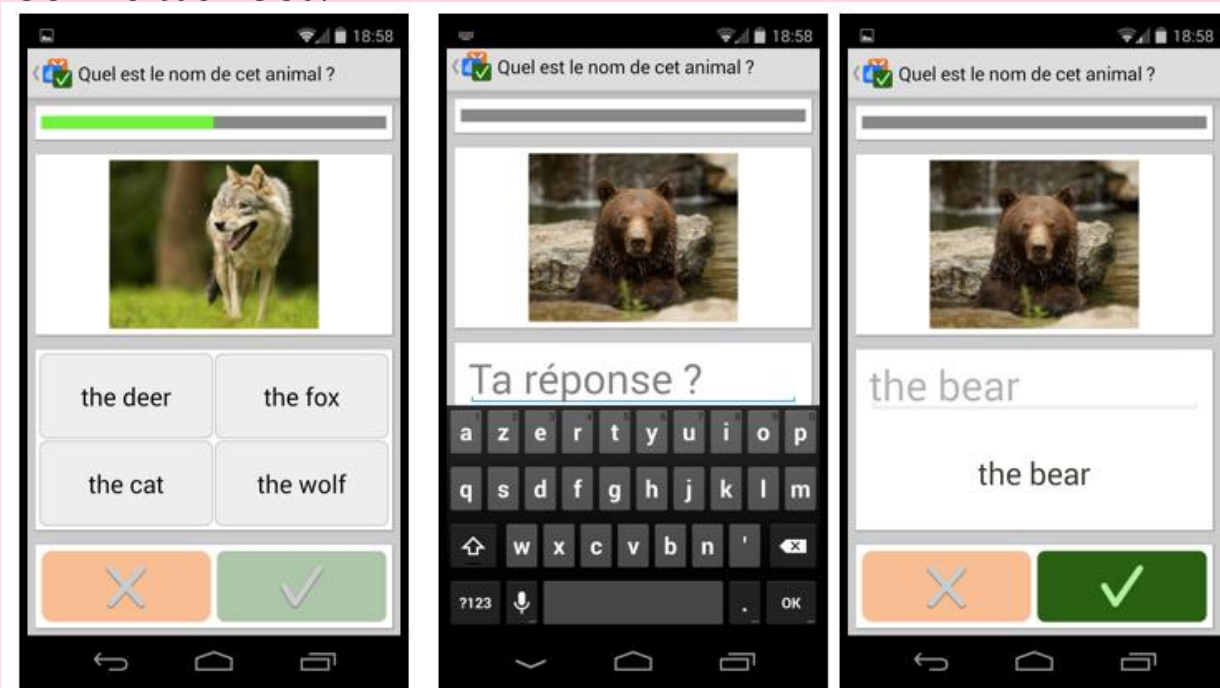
18:58
Quel est le nom de cet animal ?

the deer
the fox
the cat
the wolf

18:58
Quel est le nom de cet animal ?

Ta réponse ?

a z e r t y u i o p
q s d f g h j k l m
w x c v b n '
?123 . OK

18:58
Quel est le nom de cet animal ?

the bear

the bear